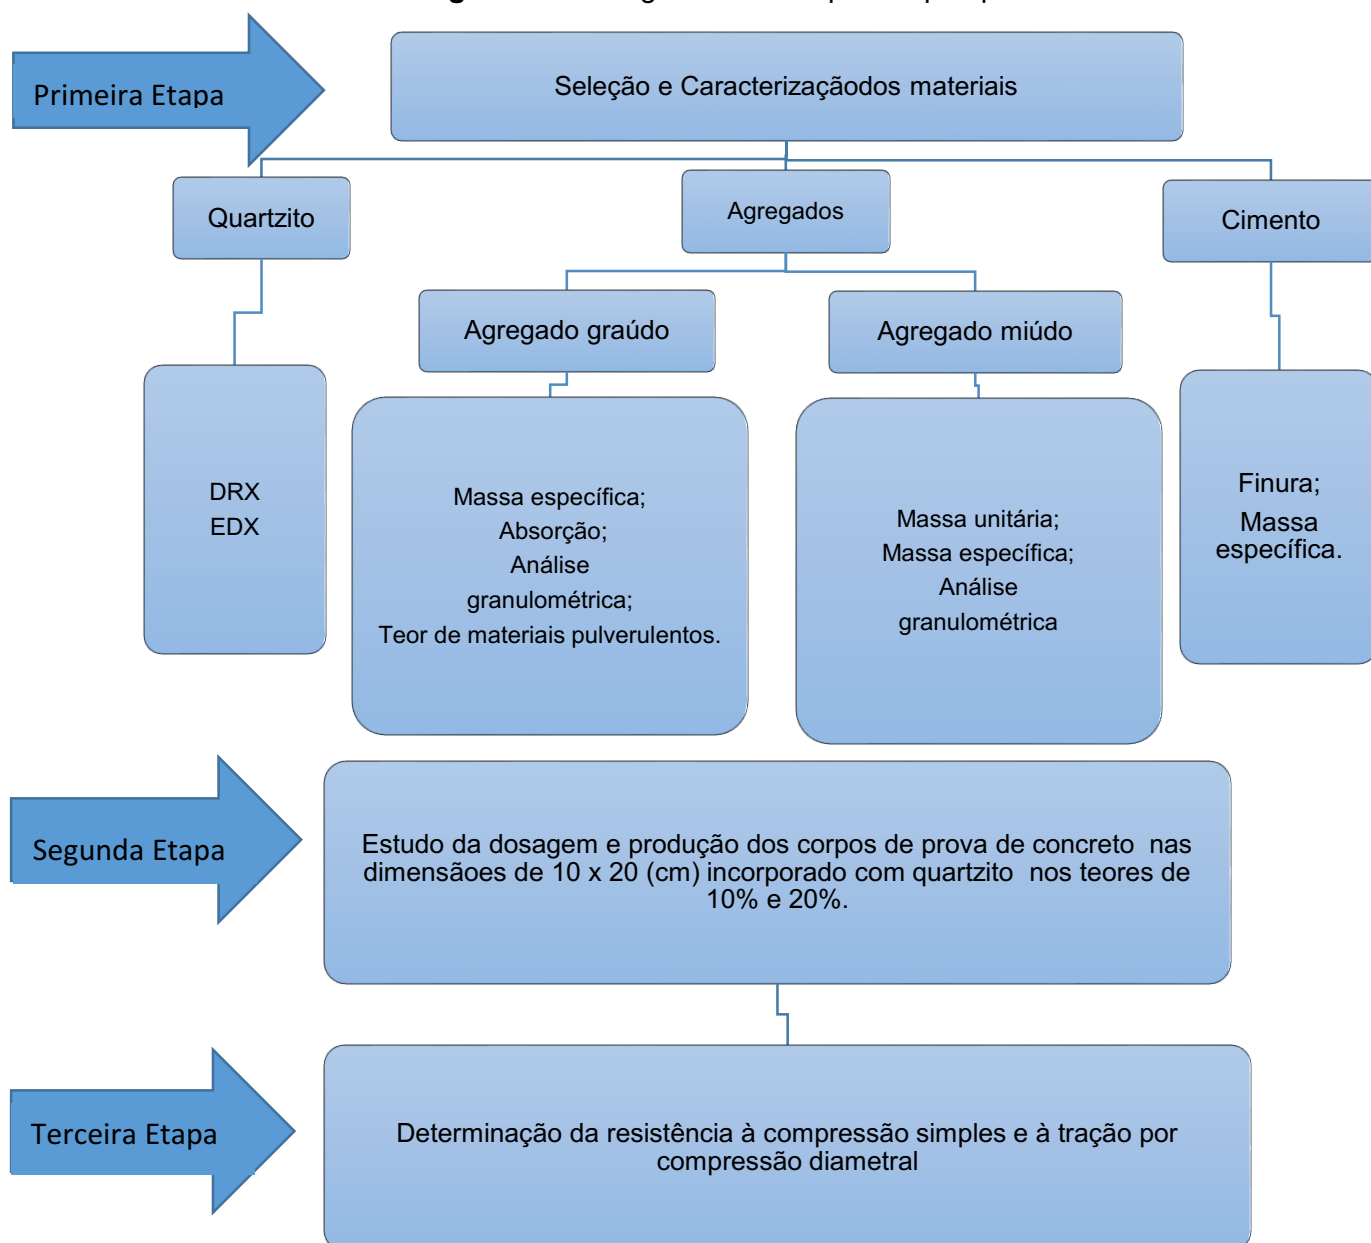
Primeira Etapa

Seleção e Caracterizaçãodos materiais

Quartzito

Agregados

Cimento

Agregado graúdo

Agregado miúdo

DRX
EDX

Massa específica;
Absorção;
Análise granulométrica;
Teor de materiais pulverulentos.

Massa unitária;
Massa específica;
Análise granulométrica

Finura;
Massa específica.

Segunda Etapa

Estudo da dosagem e produção dos corpos de prova de concreto nas dimensãoes de 10 x 20 (cm) incorporado com quartzito nos teores de 10% e 20%.

Terceira Etapa

Determinação da resistência à compressão simples e à tração por compressão diametral